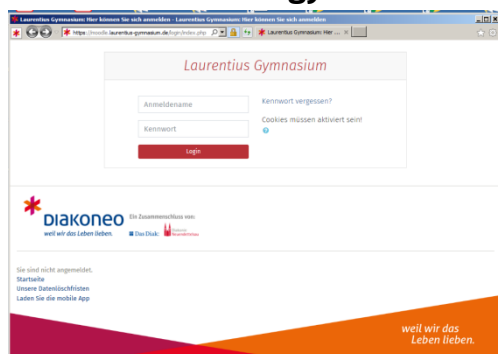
Laurentius Gymnasium: Hier können Sie sich anmelden - Laurentius Gymnasium: Hier können Sie sich anmelden

https://moodle.laurentius-gymnasium.de/login/index.php

Laurentius Gymnasium: Hier ...

Laurentius Gymnasium

Anmeldename

Kennwort

Login

Kennwort vergessen?

Cookies müssen aktiviert sein!

DIAKONEO

weil wir das Leben lieben.

Ein Zusammenschluss von:

Das Diak

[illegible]

Sie sind nicht angemeldet.

Startseite

Unsere Datenlöschfristen

Laden Sie die mobile App

weil wir das Leben lieben.